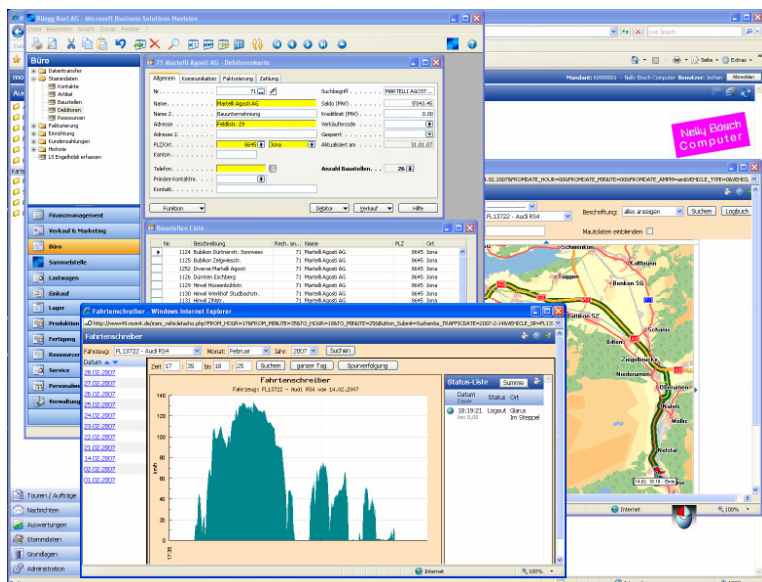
Rüegg Karl AG - Microsoft Business Solutions-Navision

Datei Bearbeiten Ansicht Extras Fenster

Büro

Datentransfer
Stammdaten
Kontakte
Artikel
Baustellen
Debitoren
Ressourcen
Fakturierung
Einrichtung
Kundenzahlungen
Historie
LS Eingabe erfassen

Finanzmanagement
Verkauf & Marketing
Büro
Sammelstelle
Lastwagen
Einkauf
Lager
Produktion
Fertigung
Ressourcen
Service
Personalwesen
Verwaltung

Touren / Aufträge
Nachrichten
Auswertungen
Stammdaten
Grundlagen
Administration

71 Martelli Agosti AG - Debitorenkarte

Allgemein | Kommunikation | Fakturierung | Zahlung

Nr. 71
Name Martelli Agosti AG
Name 2 Bauunternehmung
Adresse Feldstr. 29
Adresse 2
PLZ/Ort 8645 Jona
Kanton
Telefon
Primärer Kontaktnr.
Kontakt
Suchbegriff MARTELLI AGOST...
Saldo (MW) 9'043.45
Kreditlimit (MW) 0.00
Verkäufercode
Gesperrt
Aktualisiert am 31.01.07
Anzahl Baustellen 26

Funktion | Debitor | Verkauf | Hilfe

Baustellen Liste

| Nr. | Beschreibung | Fakt. an... | Name | PLZ | Ort |
|---|---|---|---|---|---|
| 1124 | Bubikon Dürntnerstr. Sonnwies | 71 | Martelli Agosti AG | 8645 | Jona |
| 1125 | Bubikon Zelgwiesstr. | 71 | Martelli Agosti AG | 8645 | Jona |
| 1252 | Diverse Martelli Agosti | 71 | Martelli Agosti AG | 8645 | Jona |
| 1126 | Dürnten Eichberg | 71 | Martelli Agosti AG | 8645 | Jona |
| 1129 | Hinwil Nässenbühlstr. | 71 | Martelli Agosti AG | 8645 | Jona |
| 1130 | Hinwil Wertihof Studbachstr. | 71 | Martelli Agosti AG | 8645 | Jona |
| 1131 | Hinwil Zilistr. | 71 | Martelli Agosti AG | 8645 | Jona |

Mandant: RUEGG001 - Nelly Bösch Computer Benutzer: bsnan Abmelden

Nelly Bösch Computer

Live Search
Seite Extras

Beschriftung: alles anzeigen Suchen Logbuch
Mautdaten einblenden

Schmerikon Kaltbrunn Benken SG Bilten Ziegelbrücke Niederurnen Oberurnen Näfels Mollis Netstal

Internet 100%

Fahrtenschreiber - Windows Internet Explorer

http://www49.mowin.de/wm_vehicletacho.php?FROM_HOUR=17&FROM_MINUTE=35&TO_HOUR=18&TO_MINUTE=25&Button_Submit=Suchen&_TRAFFICDATE=2007-2-14&VEHICLE_ID=FL13

Fahrtenschreiber

Fahrzeug: FL13722 - Audi RS4 Monat: Februar Jahr: 2007 Suchen

Zeit 17 : 35 bis 18 : 25 Suchen ganzer Tag Spurverfolgung

Datum
28.02.2007
27.02.2007
26.02.2007
25.02.2007
24.02.2007
23.02.2007
22.02.2007
21.02.2007
20.02.2007
14.02.2007
02.02.2007
01.02.2007

Fahrtenschreiber
Fahrzeug: FL13722 - Audi RS4 vom 14.02.2007

140 120 100 80 60 40 20 0
km/h
17:35

Status-Liste Summe
Datum Dauer | Status | Ort
18:19:21 3m 0,00 | Logout | Glarus Im Steppel

Internet 100%